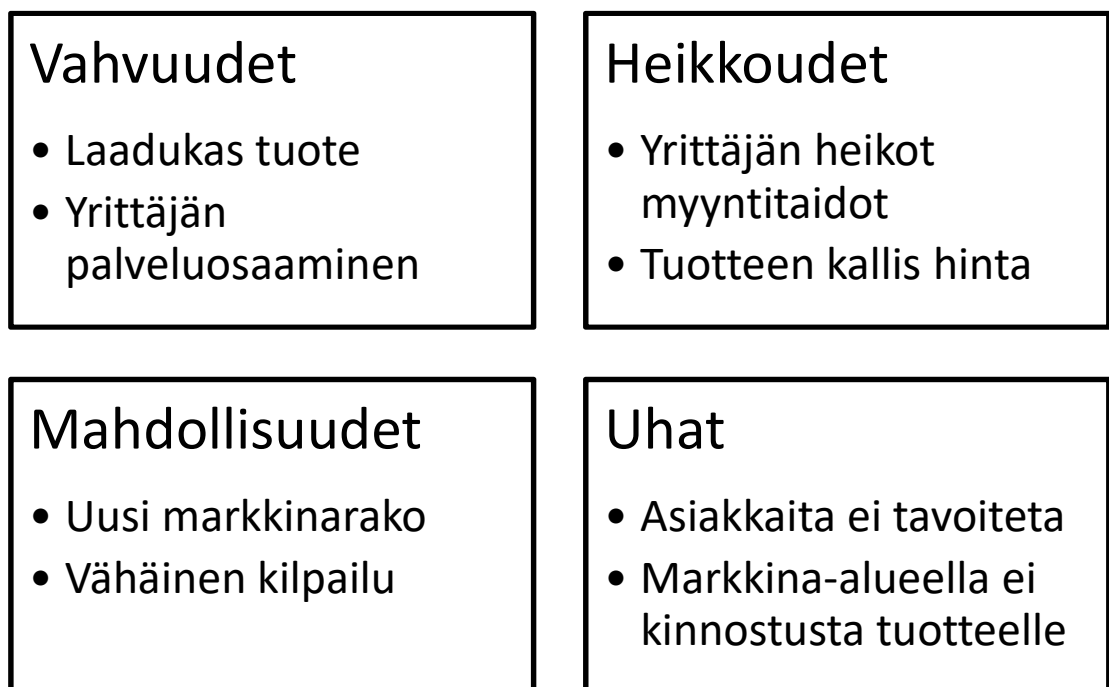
Vahvuudet

• Laadukas tuote
• Yrittäjän palveluosaaminen

Heikkoudet

• Yrittäjän heikot myyntitaidot
• Tuotteen kallis hinta

Mahdollisuudet

• Uusi markkinarako
• Vähäinen kilpailu

Uhat

• Asiakkaita ei tavoiteta
• Markkina-alueella ei kinnostusta tuotteelle